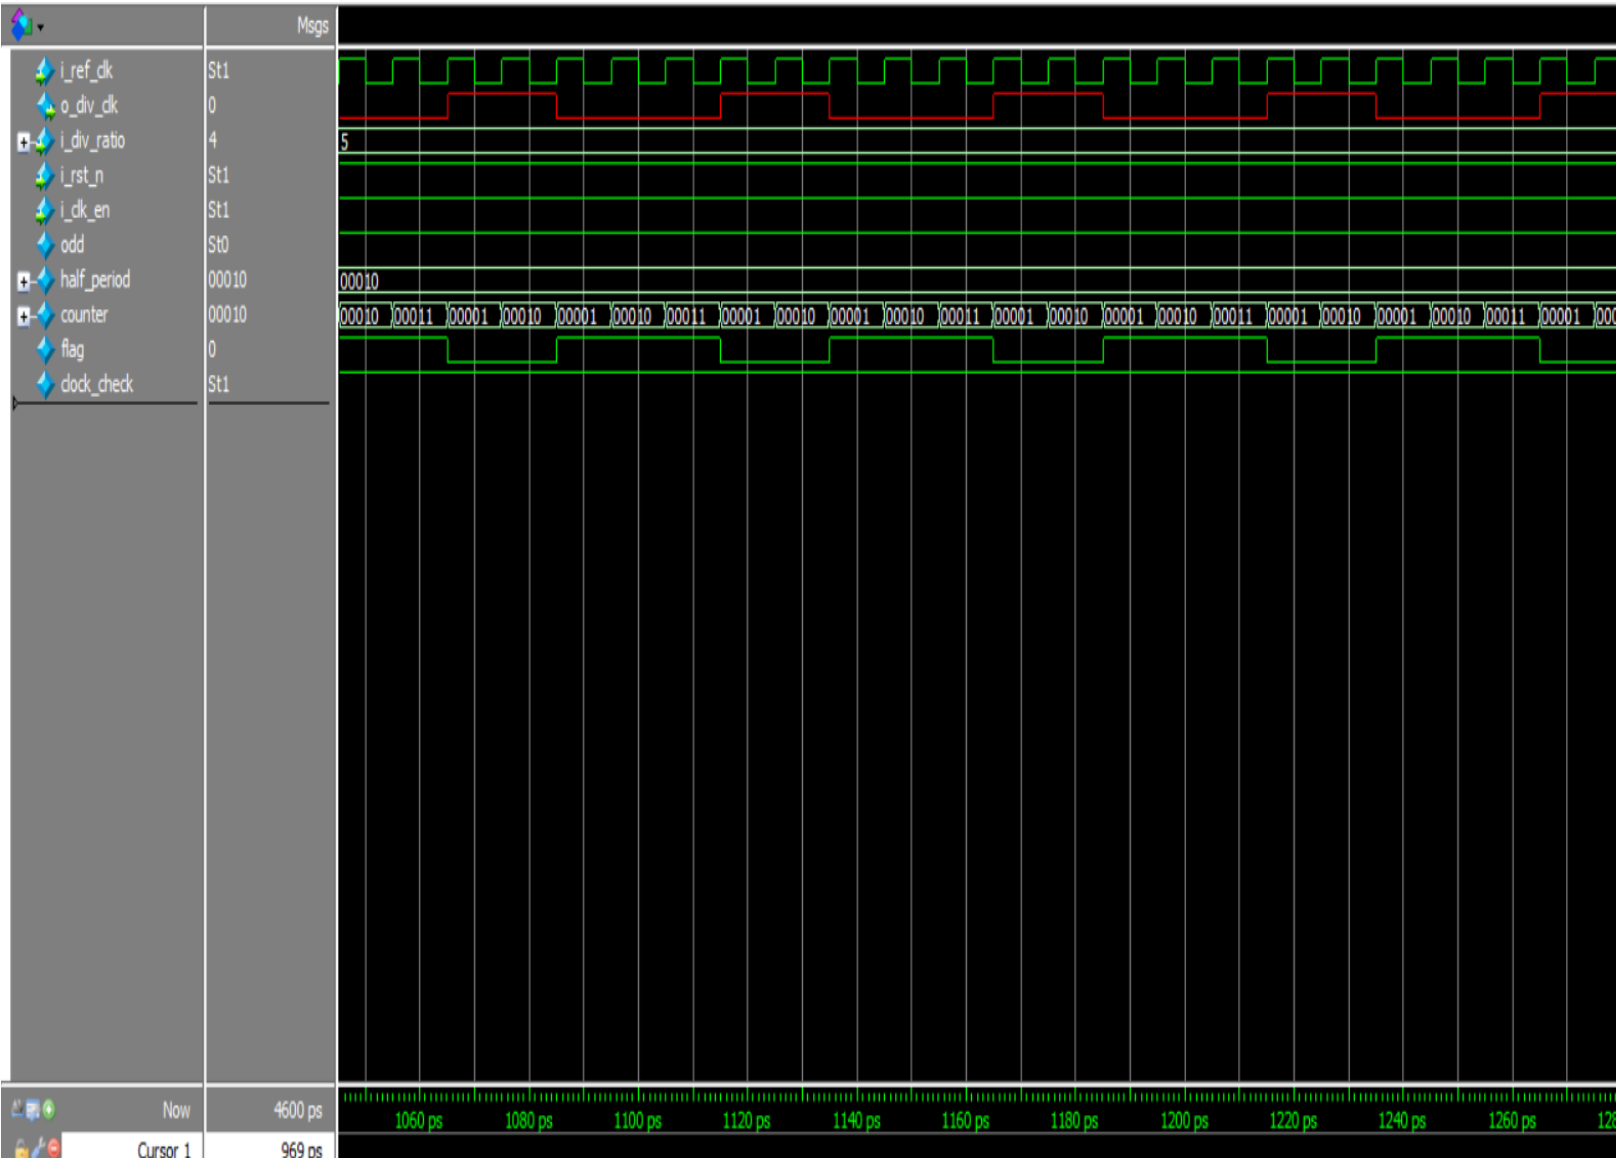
Msgs

i_ref_clk St1
o_div_clk 0
i_div_ratio 4
i_rst_n St1
i_clk_en St1
odd St0
half_period 00010
counter 00010
flag 0
clock_check St1

5

00010

00010 00011 00001 00010 00001 00010 00011 00001 00010 00001 00010 00011 00001 00010 00001 00010 00011 00001 00010 00001 00010 00011 00001 000

Now 4600 ps
Cursor 1 969 ps

1060 ps 1080 ps 1100 ps 1120 ps 1140 ps 1160 ps 1180 ps 1200 ps 1220 ps 1240 ps 1260 ps 128